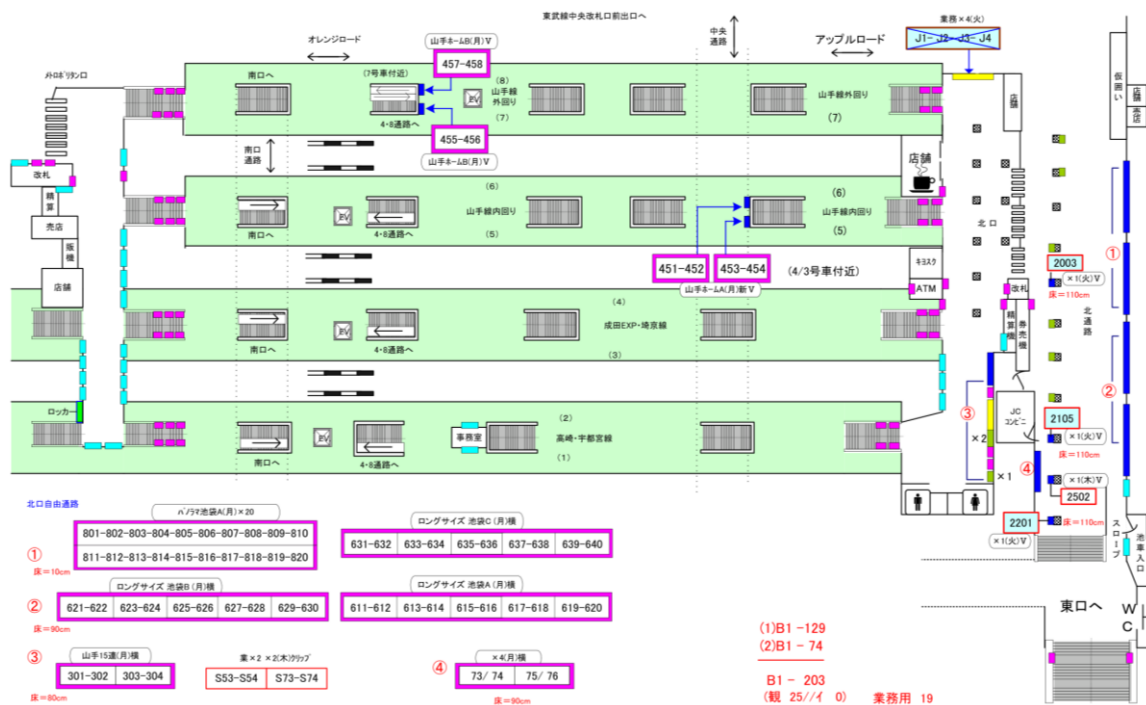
東武線中央改札口前出口へ

業務×4(火)
J1- J2- J3- J4

オレンジロード
中央通路
アップルロード

山手ホームB(月)V
457-458
(7号車付近)
(8)
山手線外回り
(7)
4・8通路へ
455-456
山手ホームB(月)V

メトロポリタン口
改札
精算
売店
販機
店舗

南口へ
山手線外回り
(7)
店舗
南口通路
店舗

(6)
山手線内回り
(5)
南口へ
4・8通路へ
(6)
山手線内回り
(5)

451-452
453-454
(4/3号車付近)
山手ホームA(月)新V
キヨスク
ATM

(4)
成田EXP・埼京線
(3)
南口へ
4・8通路へ

ロッカー
(2)
事務室
高崎・宇都宮線
(1)
南口へ
4・8通路へ

仮囲い
店舗
店舗
北口
改札
精算機
券売機
2003
×1(火)V
床=110cm
①
北通路
②
③
JC コンビニ
×2
2105
×1(火)V
床=110cm
④
×1
×1(木)V
2502
2201
床=110cm
×1(火)V
スロープ
池袋入口
東口へ
WC

北口自由通路

パノラマ池袋A(月)×20
①
801-802-803-804-805-806-807-808-809-810
811-812-813-814-815-816-817-818-819-820
床=10cm

ロングサイズ 池袋C(月)横
| 631-632 | 633-634 | 635-636 | 637-638 | 639-640 |
|---|---|---|---|---|

ロングサイズ 池袋B(月)横
②
| 621-622 | 623-624 | 625-626 | 627-628 | 629-630 |
|---|---|---|---|---|
床=90cm

ロングサイズ 池袋A(月)横
| 611-612 | 613-614 | 615-616 | 617-618 | 619-620 |
|---|---|---|---|---|

山手15連(月)横
③
| 301-302 | 303-304 |
|---|---|
床=80cm

東×2 ×2(木)クリップ
| S53-S54 | S73-S74 |
|---|---|

×4(月)横
④
| 73/ 74 | 75/ 76 |
|---|---|
床=90cm

(1)B1 -129
(2)B1 - 74

B1 - 203
(観 25//イ 0) 業務用 19